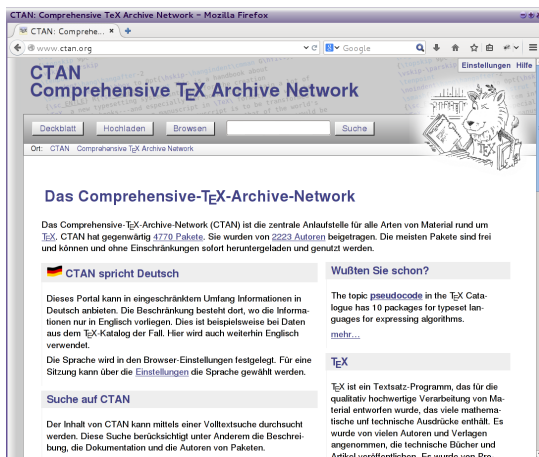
CTAN: Comprehensive TeX Archive Network - Mozilla Firefox

CTAN: Comprehe... ×  +

www.ctan.org

Google

Einstellungen Hilfe

CTAN
Comprehensive TEX Archive Network

Deckblatt Hochladen Browsen Suche

Ort: CTAN Comprahensive TEX Archive Network

Das Comprehensive-TEX-Archive-Network

Das Comprehensive-TEX-Archive-Network (CTAN) ist die zentrale Anlaufstelle für alle Arten von Material rund um TEX. CTAN hat gegenwärtig 4770 Pakete. Sie wurden von 2223 Autoren beigetragen. Die meisten Pakete sind frei und können und ohne Einschränkungen sofort heruntergeladen und genutzt werden.

CTAN spricht Deutsch

Dieses Portal kann in eingeschränktem Umfang Informationen in Deutsch anbieten. Die Beschränkung besteht dort, wo die Informationen nur in Englisch vorliegen. Dies ist beispielsweise bei Daten aus dem TEX-Katalog der Fall. Hier wird auch weiterhin Englisch verwendet.

Die Sprache wird in den Browser-Einstellungen festgelegt. Für eine Sitzung kann über die Einstellungen die Sprache gewählt werden.

Suche auf CTAN

Der Inhalt von CTAN kann mittels einer Volltextsuche durchsucht werden. Diese Suche berücksichtigt unter Anderem die Beschreibung, die Dokumentation und die Autoren von Paketen.

Wußten Sie schon?

The topic pseudocode in the TEX Catalogue has 10 packages for typeset languages for expressing algorithms.

mehr...

TEX

TEX ist ein Textsatz-Programm, das für die qualitativ hochwertige Verarbeitung von Material entworfen wurde, das viele mathematische und technische Ausdrücke enthält. Es wurde von vielen Autoren und Verlagen angenommen, die technische Bücher und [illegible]